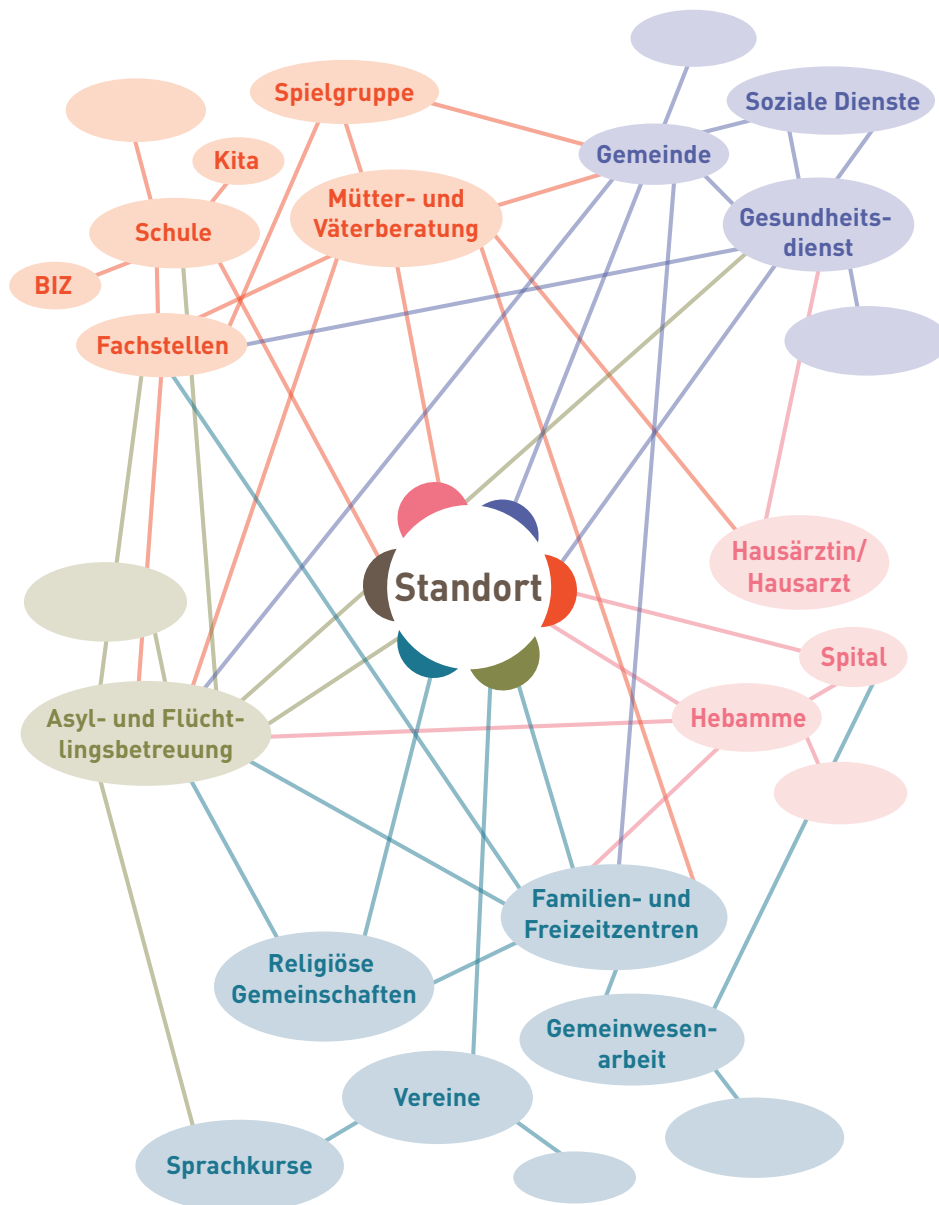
Spielgruppe

Gemeinde

Soziale Dienste

Kita

Schule

Mütter- und Väterberatung

Gesundheitsdienst

BIZ

Fachstellen

Hausärztin/ Hausarzt

Standort

Spital

Hebamme

Asyl- und Flüchtlingsbetreuung

Familien- und Freizeitzentren

Religiöse Gemeinschaften

Gemeinwesenarbeit

Vereine

Sprachkurse